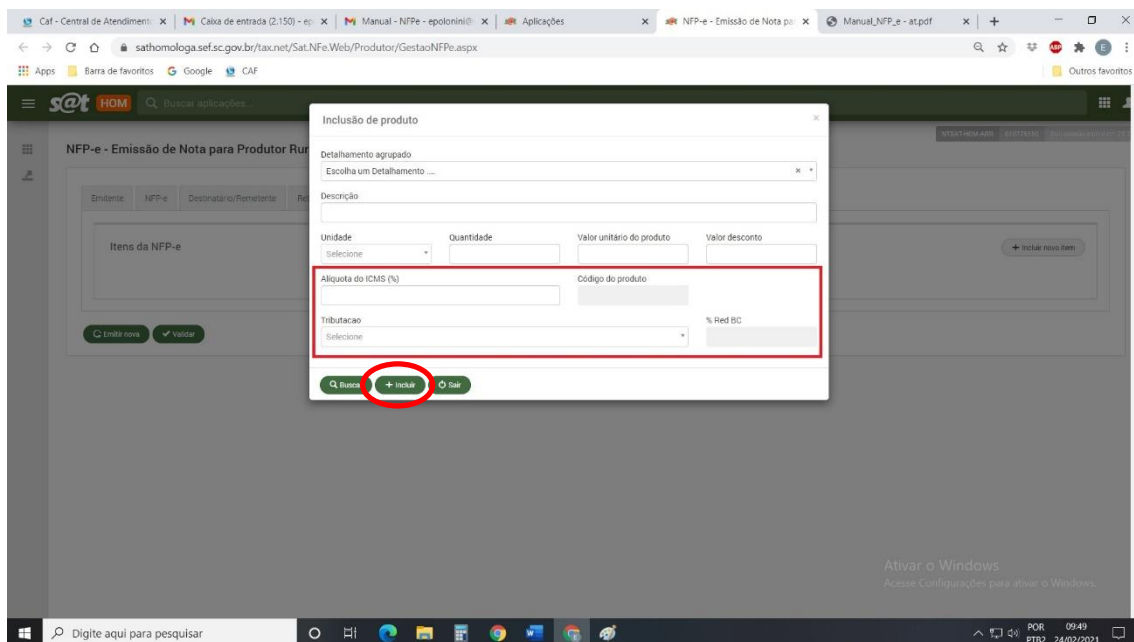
Caf - Central de Atendimento | Caixa de entrada (2.150) - ep | Manual - NFPe - epolonini@ | Aplicações | NFP-e - Emissão de Nota pa | Manual_NFP_e - at.pdf

sathomologa.sef.sc.gov.br/tax.net/Sat.NFe.Web/Produtor/GestaoNFPe.aspx

Apps | Barra de favoritos | Google | CAF | Outros favoritos

s@t HOM | Buscar aplicações...

NFP-e - Emissão de Nota para Produtor Rur

Emitente | NFP-e | Destinatário/Remetente | Re

Itens da NFP-e

+ Incluir novo item

Emitir nova | Validar

Inclusão de produto

Detalhamento agrupado
Escolha um Detalhamento ...

Descrição

Unidade
Selecione

Quantidade

Valor unitário do produto

Valor desconto

Alíquota do ICMS (%)

Código do produto

Tributacao
Selecione

% Red BC

Busca | + Incluir | Sair

Ativar o Windows
Acesse Configurações para ativar o Windows.

Digite aqui para pesquisar

POR PTB2 09:49 24/02/2021